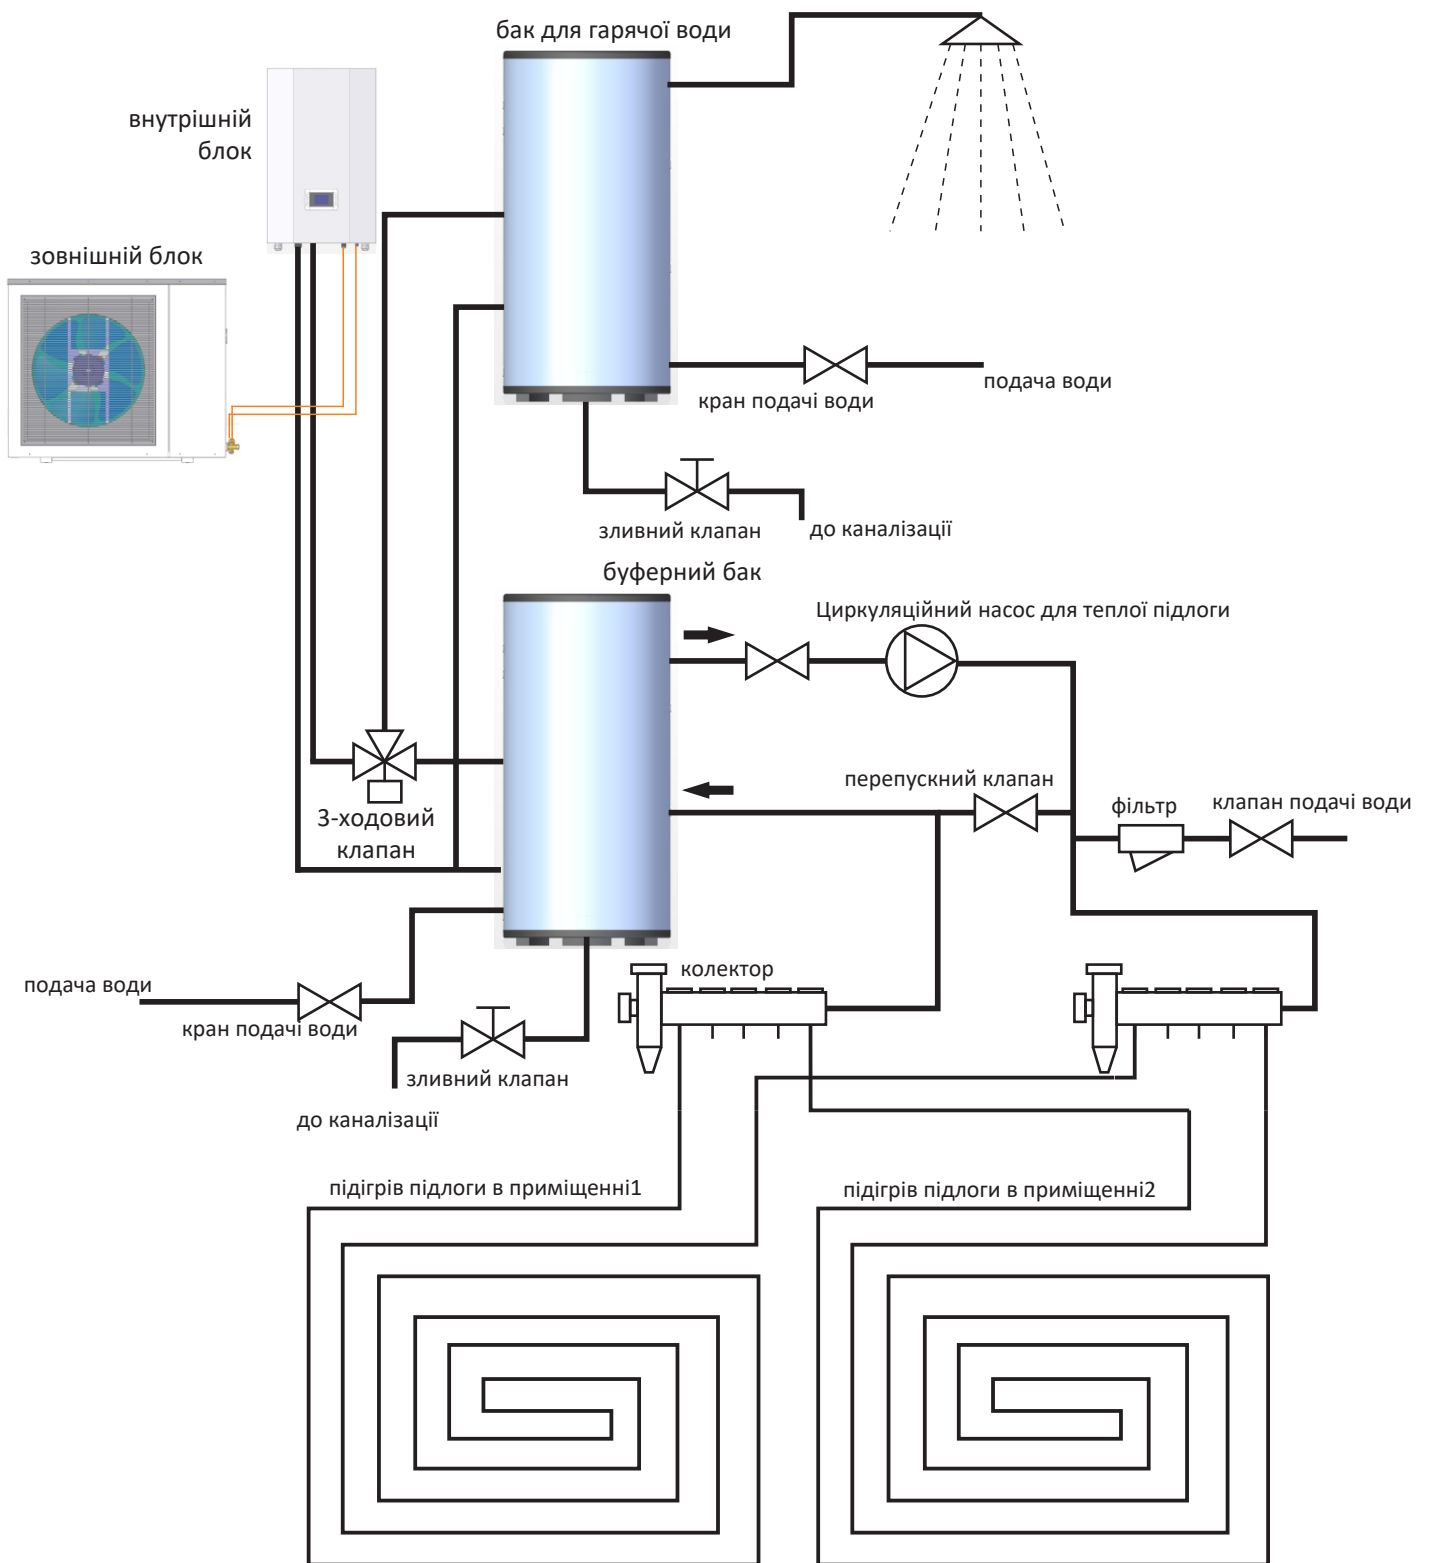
бак для гарячої води

внутрішній блок

зовнішній блок

подача води

кран подачі води

зливний клапан

до каналізації

буферний бак

Циркуляційний насос для теплої підлоги

перепускний клапан

фільтр

клапан подачі води

3-ходовий клапан

колектор

подача води

кран подачі води

зливний клапан

до каналізації

підігрів підлоги в приміщенні1

підігрів підлоги в приміщенні2